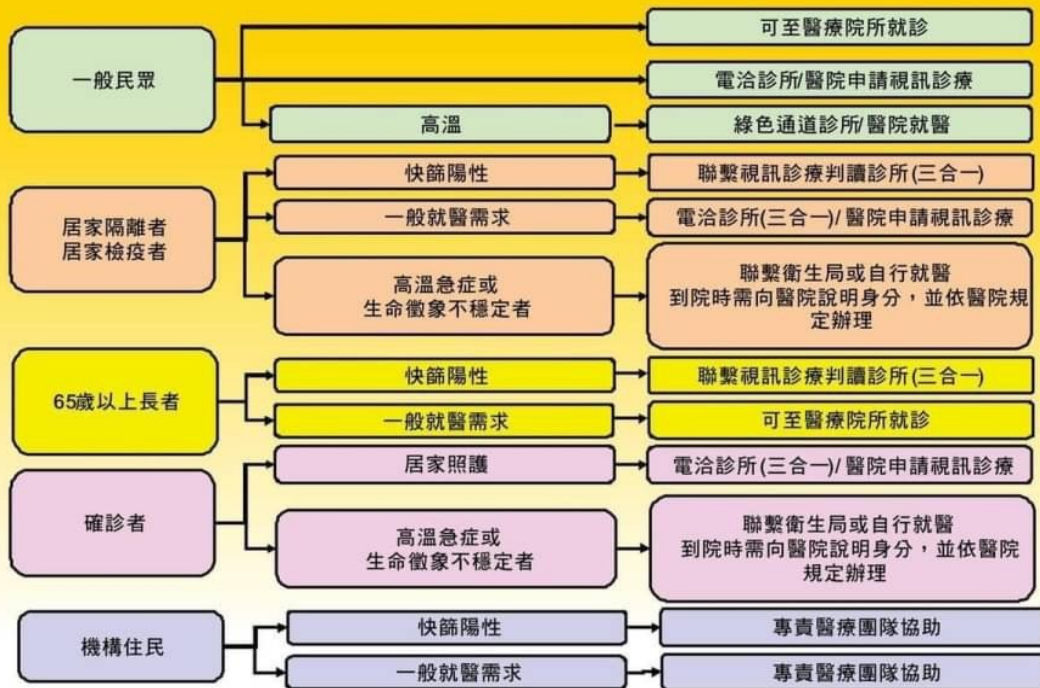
一般民眾

可至醫療院所就診

電洽診所/醫院申請視訊診療

高溫

綠色通道診所/醫院就醫

居家隔離者
居家檢疫者

快篩陽性

聯繫視訊診療判讀診所(三合一)

一般就醫需求

電洽診所(三合一)/醫院申請視訊診療

高溫急症或
生命徵象不穩定者

聯繫衛生局或自行就醫
到院時需向醫院說明身分，並依醫院規定辦理

65歲以上長者

快篩陽性

聯繫視訊診療判讀診所(三合一)

一般就醫需求

可至醫療院所就診

確診者

居家照護

電洽診所(三合一)/醫院申請視訊診療

高溫急症或
生命徵象不穩定者

聯繫衛生局或自行就醫
到院時需向醫院說明身分，並依醫院規定辦理

機構住民

快篩陽性

專責醫療團隊協助

一般就醫需求

專責醫療團隊協助